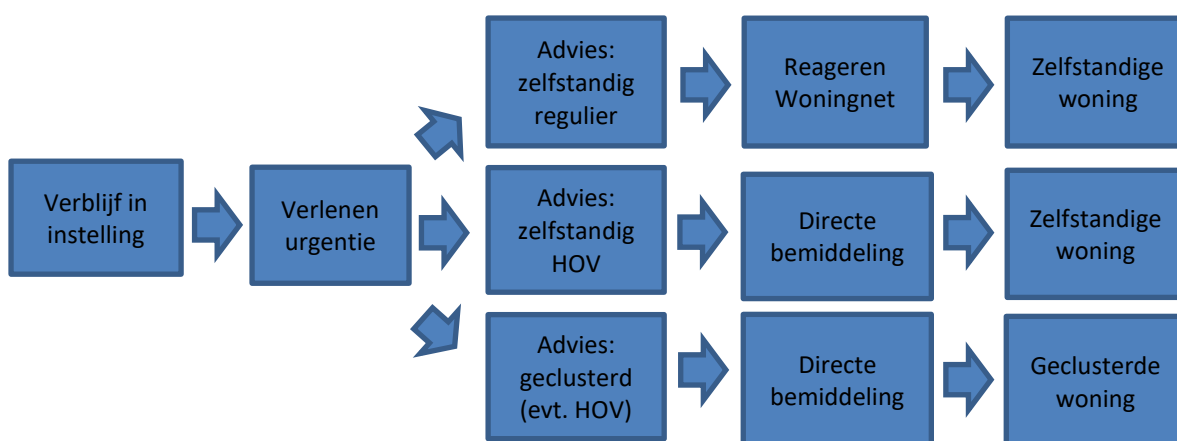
Verblijf in instelling

Verlenen urgentie

Advies: zelfstandig regulier

Reageren Woningnet

Zelfstandige woning

Advies: zelfstandig HOV

Directe bemiddeling

Zelfstandige woning

Advies: geclusterd (evt. HOV)

Directe bemiddeling

Geclusterde woning